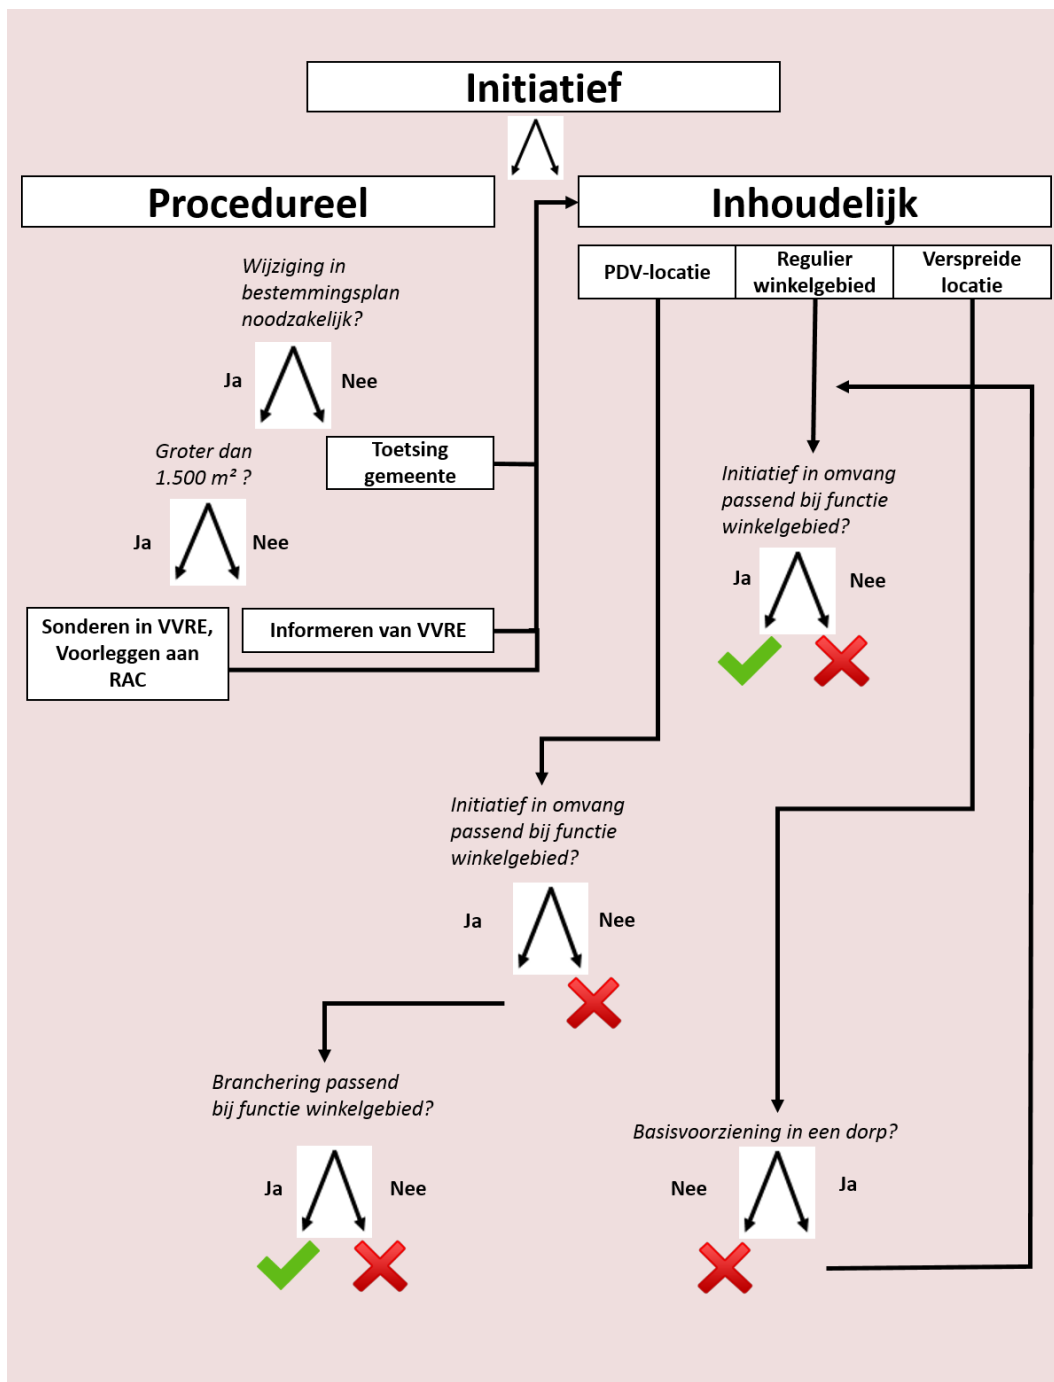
Initiatief

Procedureel

Inhoudelijk

PDV-locatie

Regulier winkelgebied

Verspreide locatie

Wijziging in bestemmingsplan noodzakelijk?

Ja

Nee

Toetsing gemeente

Groter dan 1.500 m² ?

Ja

Nee

Sonderen in VVRE, Voorleggen aan RAC

Informeren van VVRE

Initiatief in omvang passend bij functie winkelgebied?

Ja

Nee

Initiatief in omvang passend bij functie winkelgebied?

Ja

Nee

Branchering passend bij functie winkelgebied?

Ja

Nee

Basisvoorziening in een dorp?

Nee

Ja